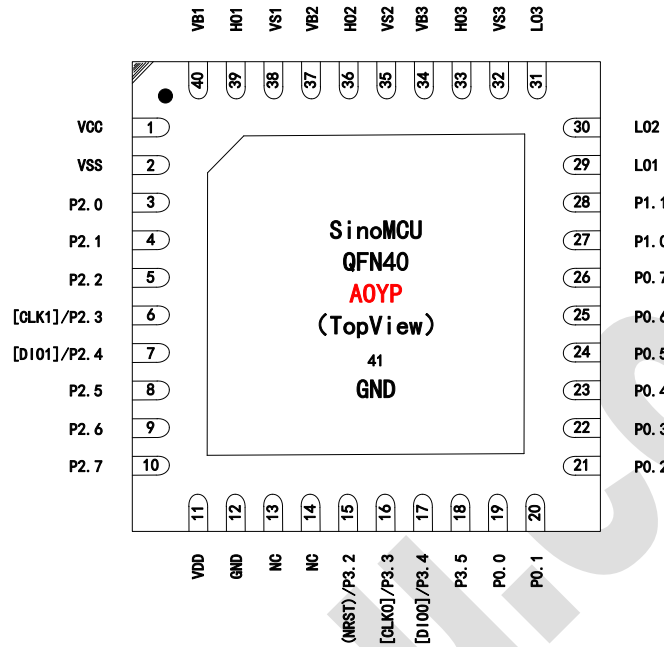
VB1 HO1 VS1 VB2 HO2 VS2 VB3 HO3 VS3 LO3

40 39 38 37 36 35 34 33 32 31

VCC 1
VSS 2
P2.0 3
P2.1 4
P2.2 5
[CLK1]/P2.3 6
[DIO1]/P2.4 7
P2.5 8
P2.6 9
P2.7 10

30 LO2
29 LO1
28 P1.1
27 P1.0
26 P0.7
25 P0.6
24 P0.5
23 P0.4
22 P0.3
21 P0.2

SinoMCU
QFN40
A0YP
(TopView)
41
GND

11 12 13 14 15 16 17 18 19 20

VDD GND NC NC (NRST)/P3.2 [CLK0]/P3.3 [DIO0]/P3.4 P3.5 P0.0 P0.1